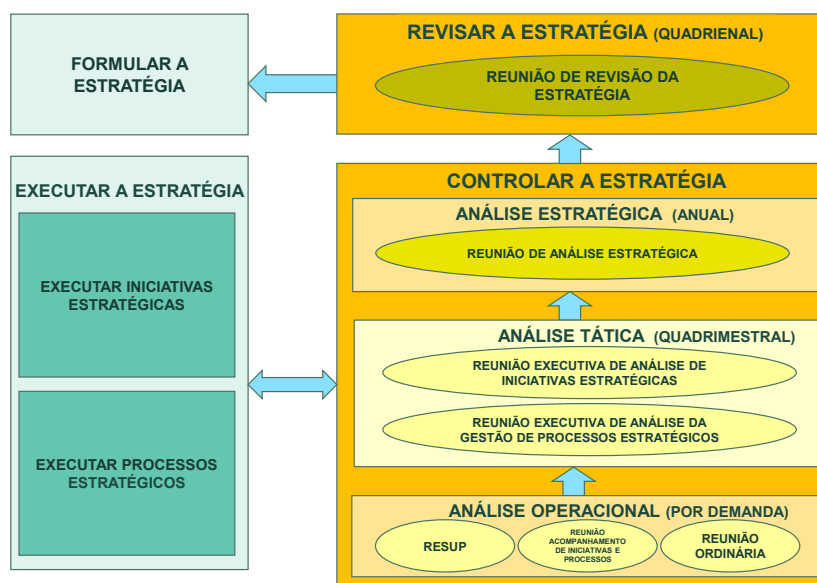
FORMULAR A ESTRATÉGIA

REVISAR A ESTRATÉGIA (QUADRIENAL)

REUNIÃO DE REVISÃO DA ESTRATÉGIA

EXECUTAR A ESTRATÉGIA

EXECUTAR INICIATIVAS ESTRATÉGICAS

EXECUTAR PROCESSOS ESTRATÉGICOS

CONTROLAR A ESTRATÉGIA

ANÁLISE ESTRATÉGICA (ANUAL)

REUNIÃO DE ANÁLISE ESTRATÉGICA

ANÁLISE TÁTICA (QUADRIMESTRAL)

REUNIÃO EXECUTIVA DE ANÁLISE DE INICIATIVAS ESTRATÉGICAS

REUNIÃO EXECUTIVA DE ANÁLISE DA GESTÃO DE PROCESSOS ESTRATÉGICOS

ANÁLISE OPERACIONAL (POR DEMANDA)

RESUP

REUNIÃO ACOMPANHAMENTO DE INICIATIVAS E PROCESSOS

REUNIÃO ORDINÁRIA